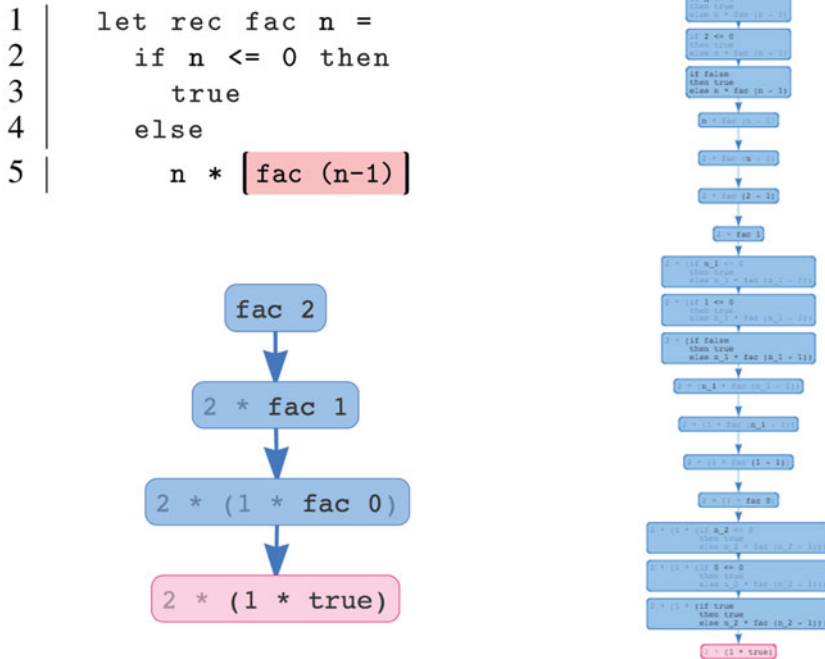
1 let rec fac n =
2 if n <= 0 then
3 true
4 else
5 n * fac (n-1)

fac 2

2 * fac 1

2 * (1 * fac 0)

2 * (1 * true)

then true
else n * fac (n - 1)

if 2 <= 0
then true
else n * fac (n - 1)

if false
then true
else n * fac (n - 1)

n * fac (n - 1)

2 * fac (n - 1)

2 * fac (2 - 1)

2 * fac 1

2 * (if n_1 <= 0
then true
else n_1 * fac (n_1 - 1))

2 * (if 1 <= 0
then true
else n_1 * fac (n_1 - 1))

2 * (if false
then true
else n_1 * fac (n_1 - 1))

2 * (n_1 * fac (n_1 - 1))

2 * (1 * fac (n_1 - 1))

2 * (1 * fac (1 - 1))

2 * (1 * fac 0)

2 * (1 * (if n_2 <= 0
then true
else n_2 * fac (n_2 - 1)))

2 * (1 * (if 0 <= 0
then true
else n_2 * fac (n_2 - 1)))

2 * (1 * (if true
then true
else n_2 * fac (n_2 - 1)))

2 * (1 * true)